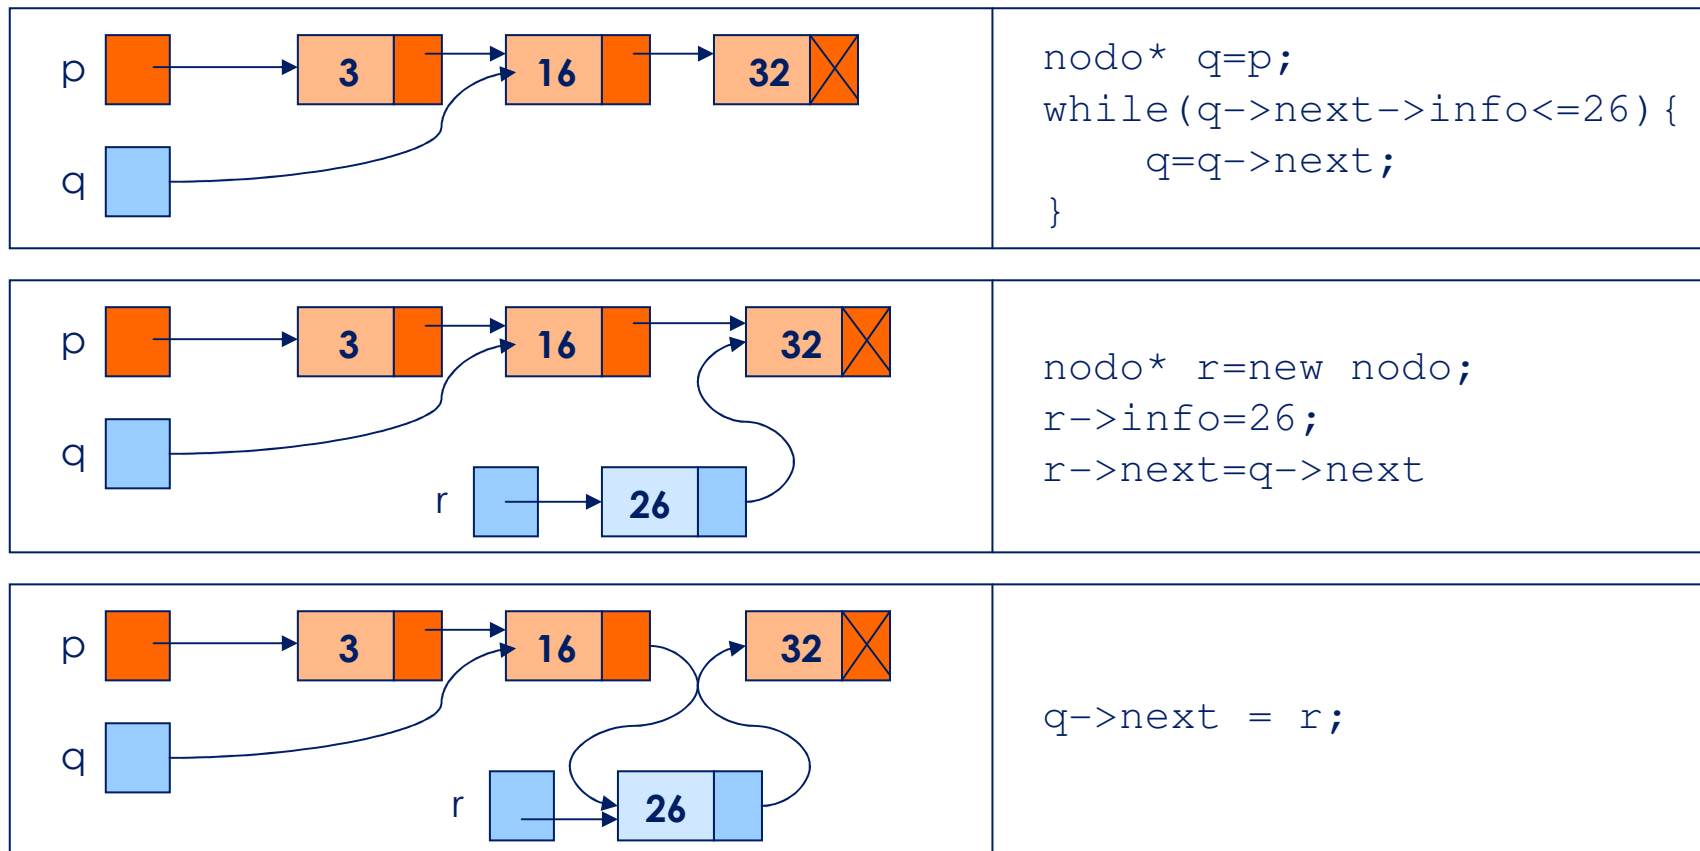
| p<br>q<br>3 16 32 | nodo* q=p;<br>while(q->next->info<=26){<br>q=q->next;<br>} |
|---|---|
| p<br>q<br>r<br>3 16 32<br>26 | nodo* r=new nodo;<br>r->info=26;<br>r->next=q->next |
| p<br>q<br>r<br>3 16 32<br>26 | q->next = r; |